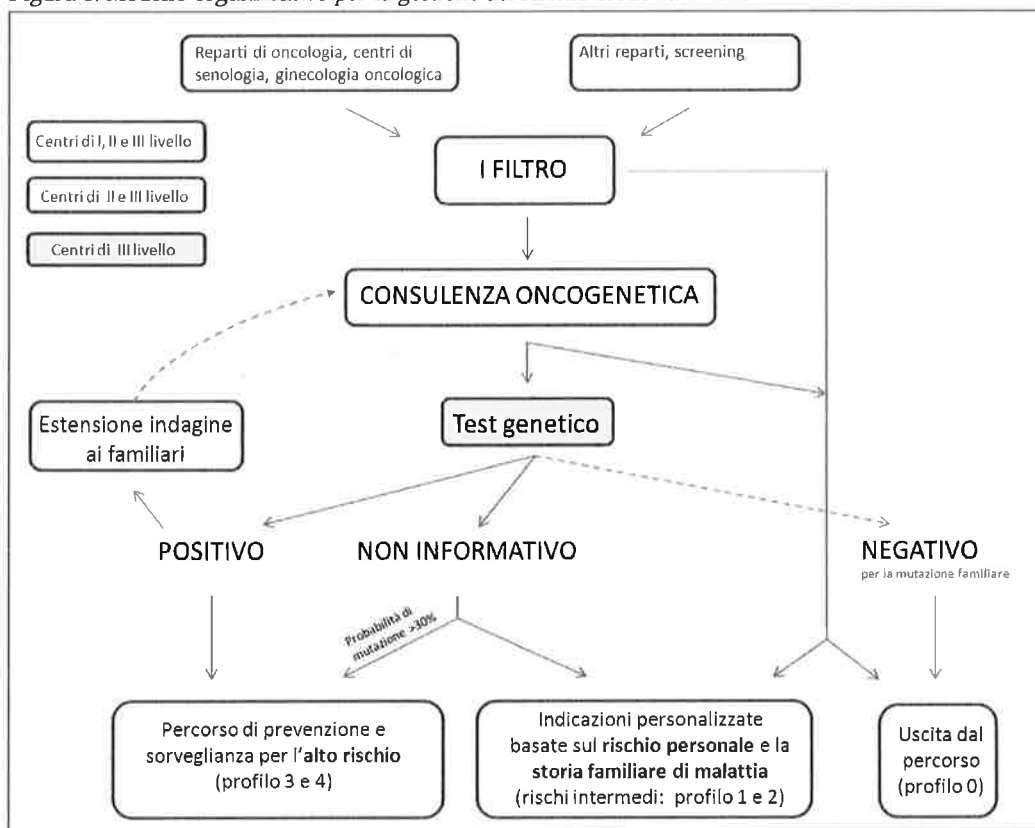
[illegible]

Reparti di oncologia, centri di senologia, ginecologia oncologica

Altri reparti, screening

Centri di I, II e III livello

Centri di II e III livello

Centri di III livello

I FILTRO

CONSULENZA ONCOGENETICA

Estensione indagine ai familiari

Test genetico

POSITIVO

NON INFORMATIVO

NEGATIVO
per la mutazione familiare

Probabilità di mutazione >30%

Percorso di prevenzione e sorveglianza per l'alto rischio (profilo 3 e 4)

Indicazioni personalizzate basate sul rischio personale e la storia familiare di malattia (rischi intermedi: profilo 1 e 2)

Uscita dal percorso (profilo 0)